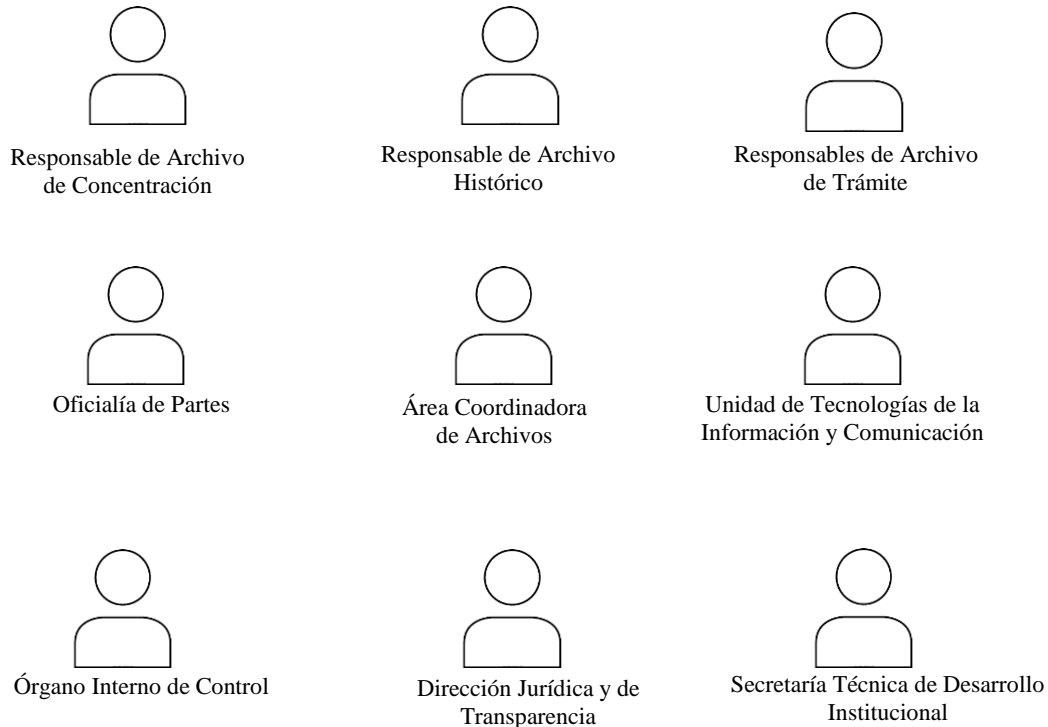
Responsable de Archivo de Concentración

Responsable de Archivo Histórico

Responsables de Archivo de Trámite

Oficialía de Partes

Área Coordinadora de Archivos

Unidad de Tecnologías de la Información y Comunicación

Órgano Interno de Control

Dirección Jurídica y de Transparencia

Secretaría Técnica de Desarrollo Institucional